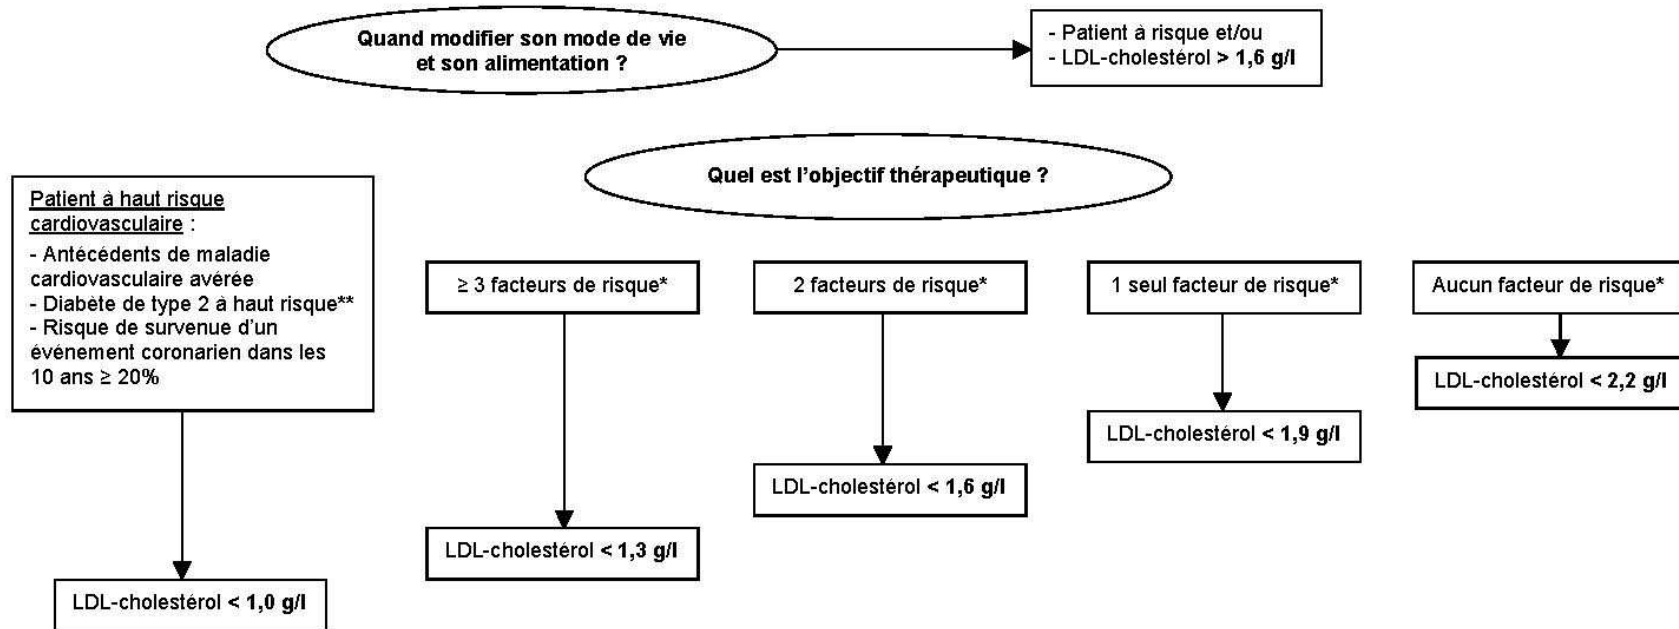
Quand modifier son mode de vie et son alimentation ?

- Patient à risque et/ou
- LDL-cholestérol > 1,6 g/l

Quel est l'objectif thérapeutique ?

Patient à haut risque cardiovasculaire :
- Antécédents de maladie cardiovasculaire avérée
- Diabète de type 2 à haut risque**
- Risque de survenue d'un événement coronarien dans les 10 ans ≥ 20%

LDL-cholestérol < 1,0 g/l

≥ 3 facteurs de risque*

LDL-cholestérol < 1,3 g/l

2 facteurs de risque*

LDL-cholestérol < 1,6 g/l

1 seul facteur de risque*

LDL-cholestérol < 1,9 g/l

Aucun facteur de risque*

LDL-cholestérol < 2,2 g/l